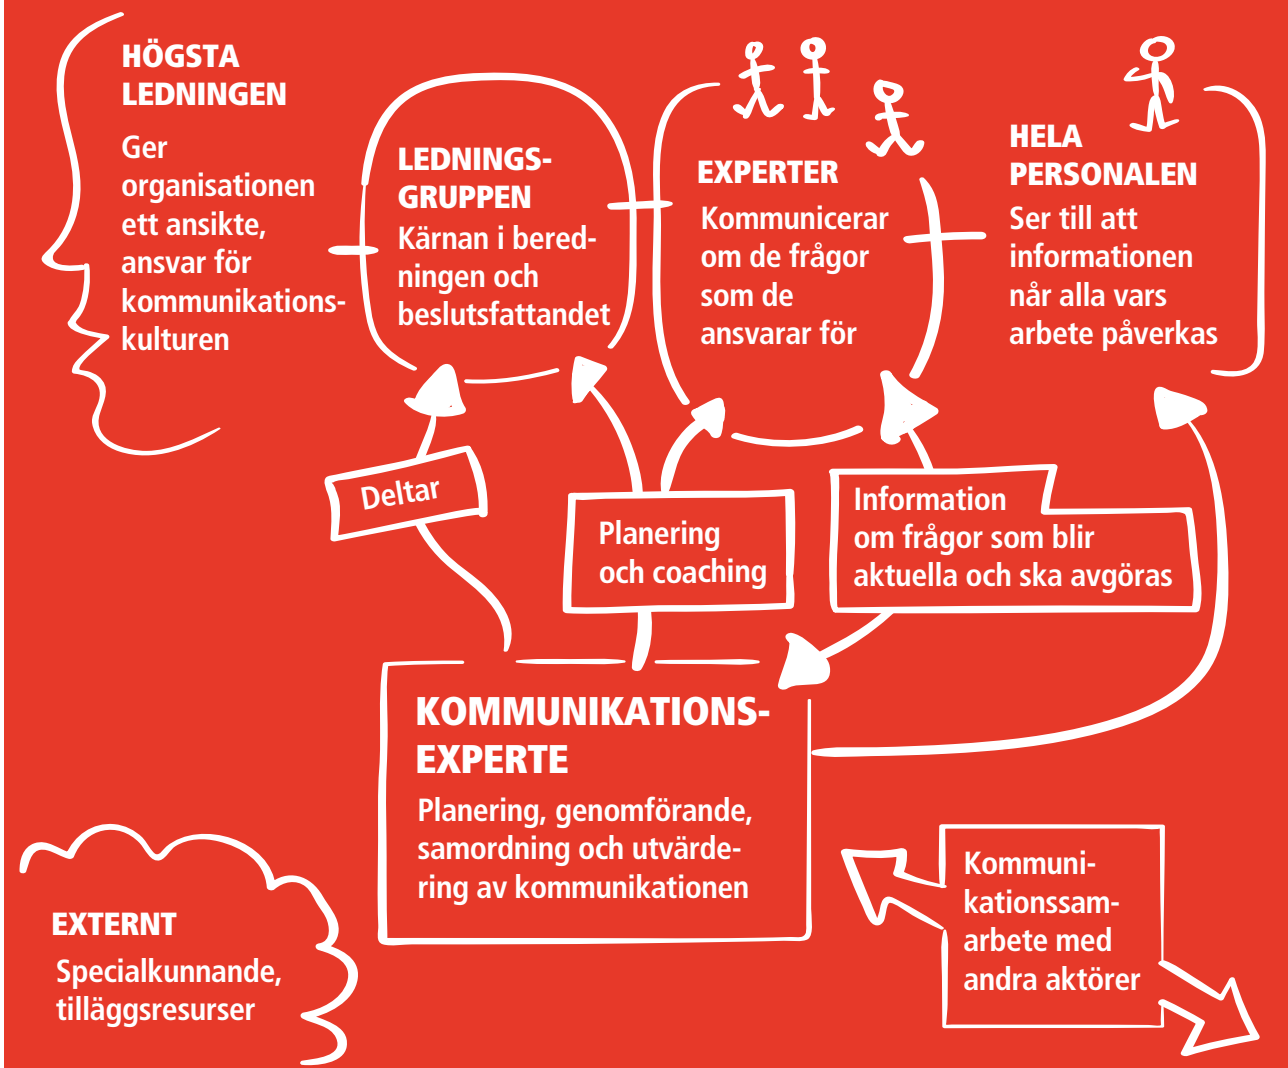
HÖGSTA LEDNINGEN

Ger organisationen ett ansikte, ansvar för kommunikationskulturen

LEDNINGSGRUPPEN

Kärnan i beredningen och beslutsfattandet

EXPERTER

Kommunicerar om de frågor som de ansvarar för

HELA PERSONALEN

Ser till att informationen når alla vars arbete påverkas

Deltar

Planering och coaching

Information om frågor som blir aktuella och ska avgöras

KOMMUNIKATIONSEXPERTE

Planering, genomförande, samordning och utvärdering av kommunikationen

EXTERNT

Specialkunnande, tilläggsresurser

Kommunikationssamarbete med andra aktörer